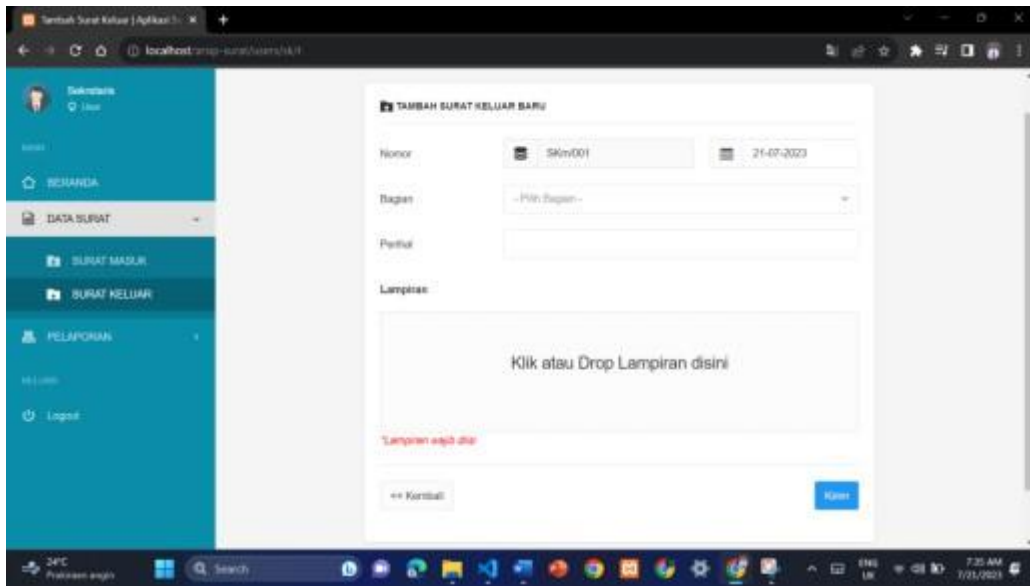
Tambah Surat Keluar | Aplikasi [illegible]

localhost/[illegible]

Sekretaris
User

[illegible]

BERANDA

DATA SURAT

SURAT MASUK

SURAT KELUAR

PELAPORAN

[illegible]

Logout

TAMBAH SURAT KELUAR BARU

Nomor

SK/n/001

21-07-2023

Bagian

- Pilih Bagian -

Perihal

Lampiran

Klik atau Drop Lampiran disini

*Lampiran wajib diisi

<< Kembali

Kirim

24°C
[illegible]

Search

ENG
UK

7:35 AM
7/21/2023